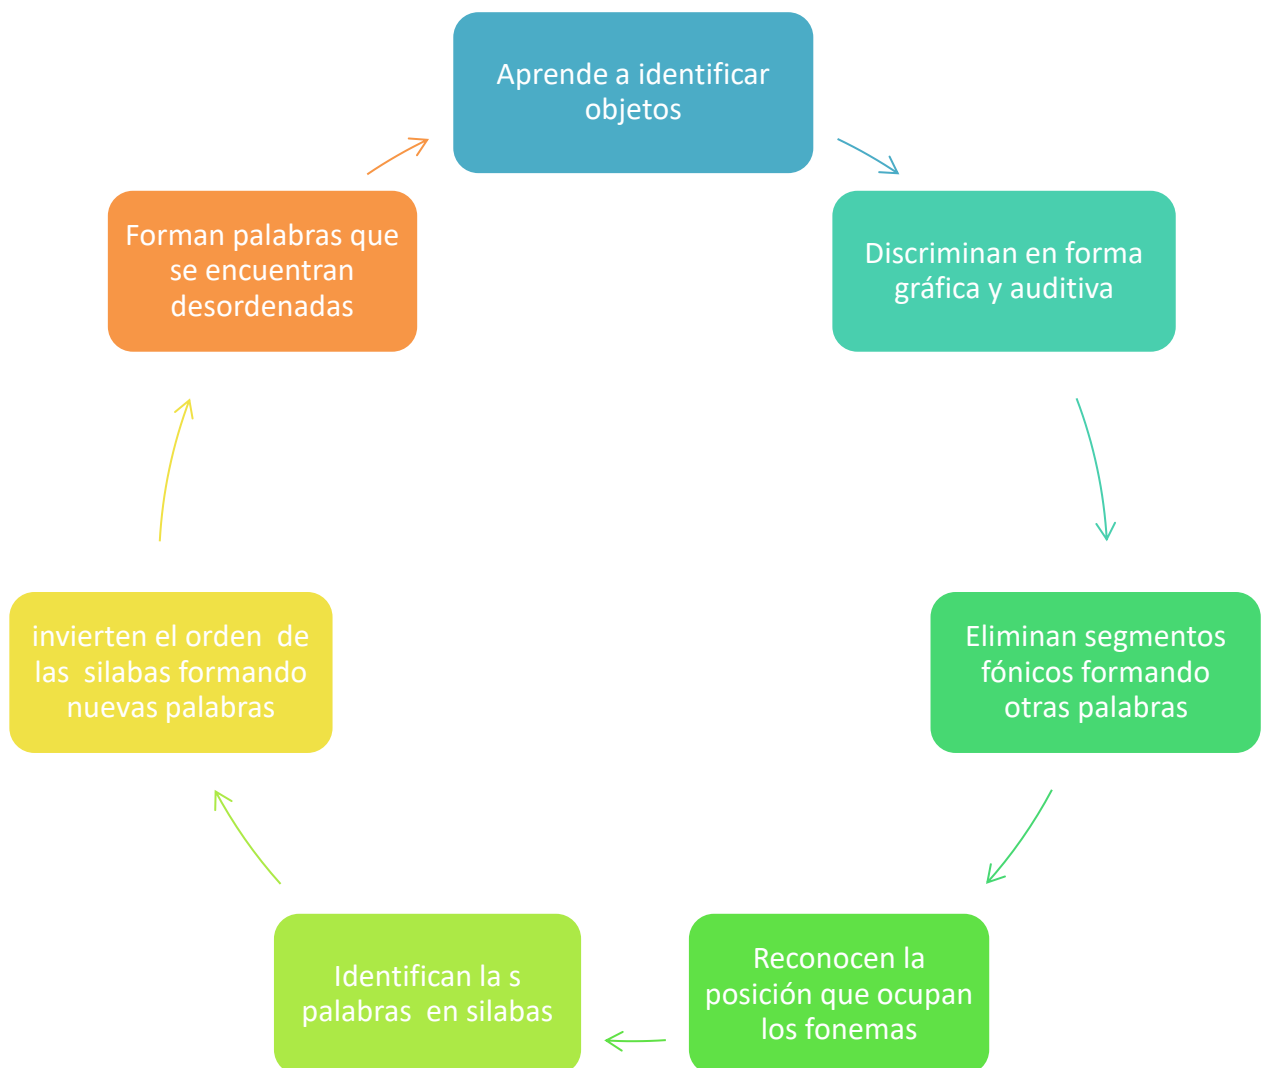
Aprende a identificar objetos

Discriminan en forma gráfica y auditiva

Eliminan segmentos fónicos formando otras palabras

Reconocen la posición que ocupan los fonemas

Identifican la s palabras en silabas

invierten el orden de las silabas formando nuevas palabras

Forman palabras que se encuentran desordenadas